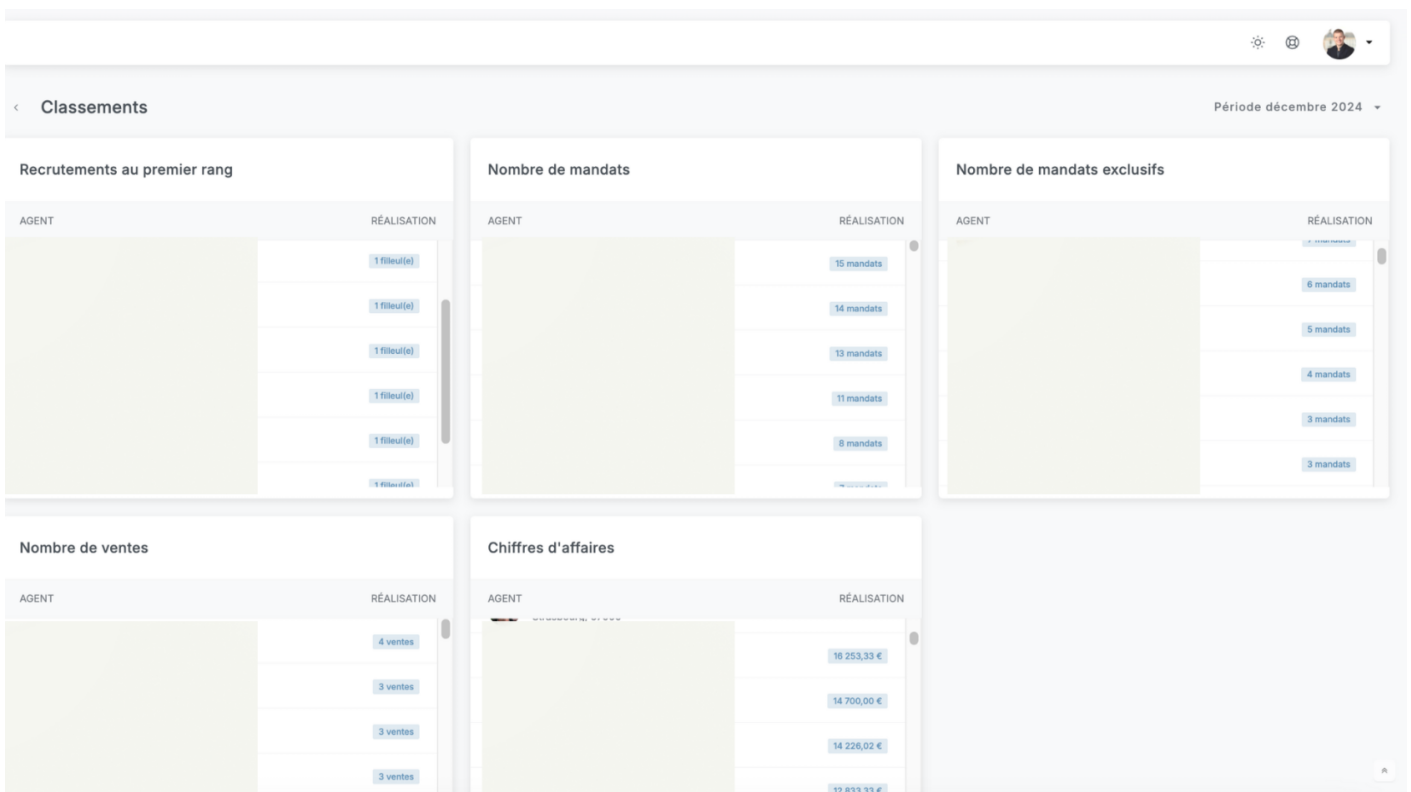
Classements

Période décembre 2024

Recrutements au premier rang

| AGENT | RÉALISATION |
|---|---|
| | 1 filleul(e) |
| | 1 filleul(e) |
| | 1 filleul(e) |
| | 1 filleul(e) |
| | 1 filleul(e) |
| | 1 filleul(e) |

Nombre de mandats

| AGENT | RÉALISATION |
|---|---|
| | 15 mandats |
| | 14 mandats |
| | 13 mandats |
| | 11 mandats |
| | 8 mandats |
| | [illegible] |

Nombre de mandats exclusifs

| AGENT | RÉALISATION |
|---|---|
| | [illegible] |
| | 6 mandats |
| | 5 mandats |
| | 4 mandats |
| | 3 mandats |
| | 3 mandats |

Nombre de ventes

| AGENT | RÉALISATION |
|---|---|
| | 4 ventes |
| | 3 ventes |
| | 3 ventes |
| | 3 ventes |

Chiffres d'affaires

| AGENT | RÉALISATION |
|---|---|
| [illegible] | |
| | 16 253,33 € |
| | 14 700,00 € |
| | 14 226,02 € |
| | 12 833,33 € |